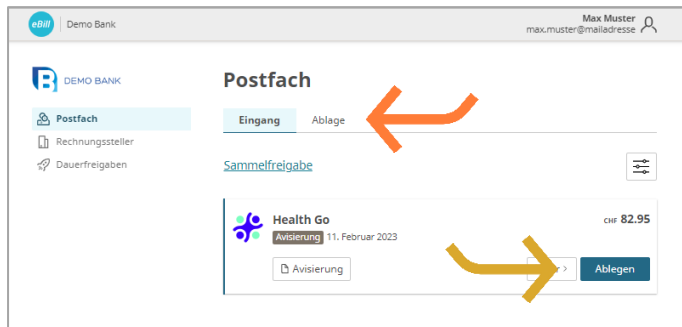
eBill | Demo Bank

Max Muster
max.muster@mailadresse

DEMO BANK

Postfach
Rechnungssteller
Dauerfreigaben

Postfach

Eingang
Ablage

Sammelfreigabe

Health Go
Avisierung 11. Februar 2023
CHF 82.95

Avisierung
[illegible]
Ablegen